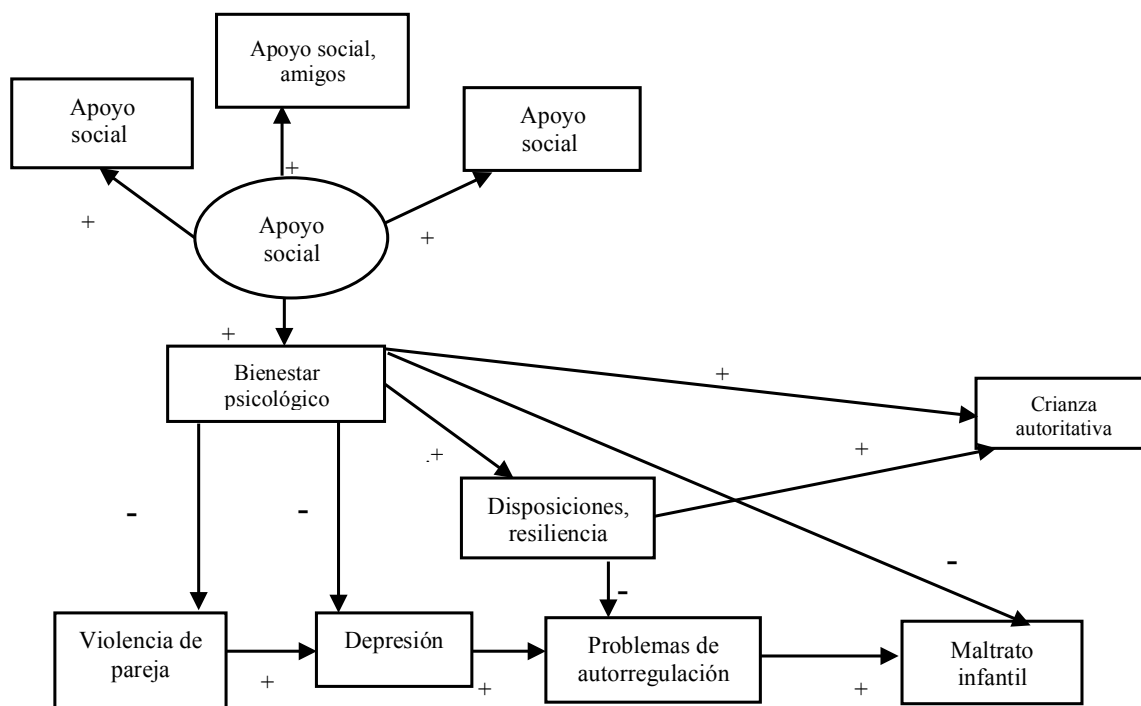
Apoyo social, amigos

Apoyo social

Apoyo social

+

+

+

Apoyo social

+

Bienestar psicológico

+

Crianza autoritativa

+

.+

-

-

Disposiciones, resiliencia

-

-

Violencia de pareja

Depresión

Problemas de autorregulación

Maltrato infantil

+

+

+